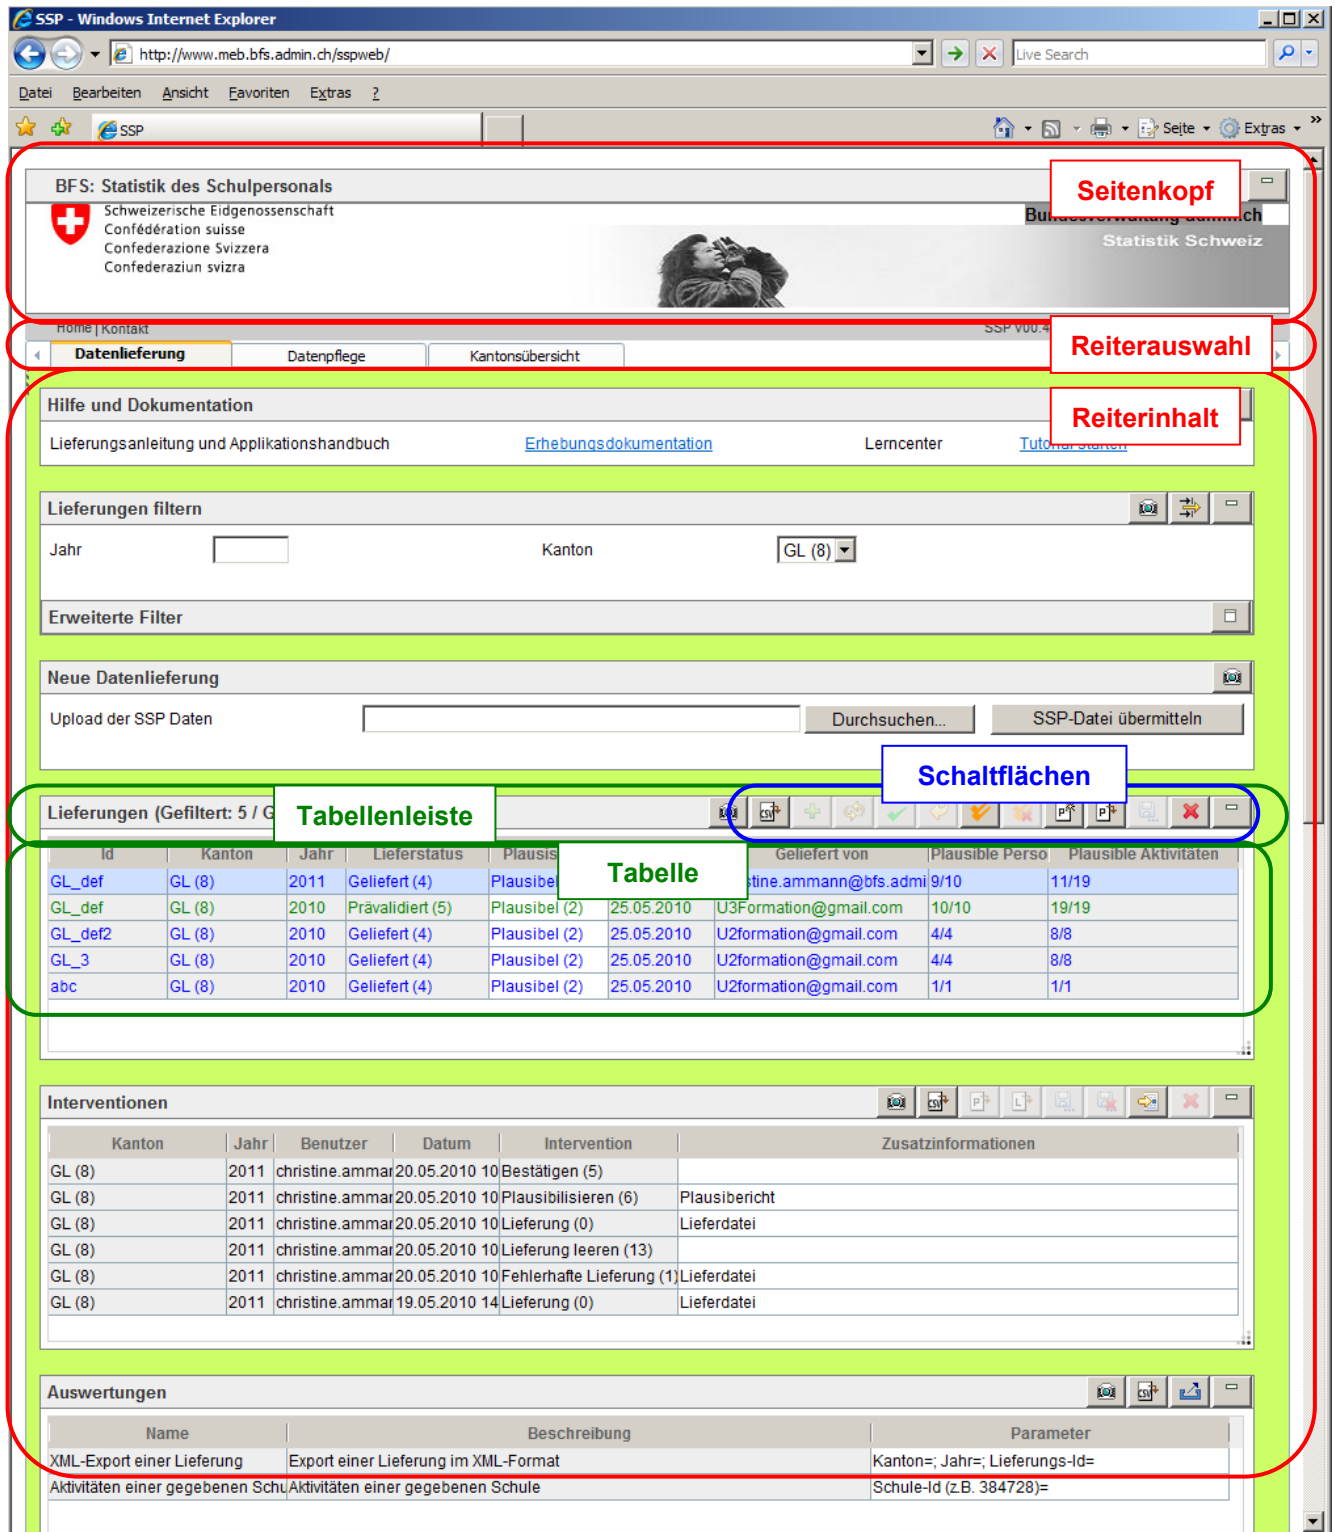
SSP - Windows Internet Explorer

http://www.meb.bfs.admin.ch/sspweb/

Live Search

Datei Bearbeiten Ansicht Favoriten Extras ?

SSP

Seite Extras

BFS: Statistik des Schulpersonals

Seitenkopf

Schweizerische Eidgenossenschaft
Confédération suisse
Confederazione Svizzera
Confederaziun svizra

Bu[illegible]ch
Statistik Schweiz

Home | Kontakt

SSP V00.4

Reiterauswahl

Datenlieferung Datenpflege Kantonsübersicht

Hilfe und Dokumentation

Reiterinhalt

Lieferungsanleitung und Applikationshandbuch Erhebungsdokumentation Lerncenter Tutorial starten

Lieferungen filtern

Jahr Kanton GL (8)

Erweiterte Filter

Neue Datenlieferung

Upload der SSP Daten Durchsuchen... SSP-Datei übermitteln

Schaltflächen

Lieferungen (Gefiltert: 5 / G

Tabellenleiste

Tabelle

| Id | Kanton | Jahr | Lieferstatus | Plausis | | Geliefert von | Plausible Perso | Plausible Aktivitäten |
|---|---|---|---|---|---|---|---|---|
| GL_def | GL (8) | 2011 | Geliefert (4) | Plausibel | | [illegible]tine.ammann@bfs.admi | 9/10 | 11/19 |
| GL_def | GL (8) | 2010 | Prävalidiert (5) | Plausibel (2) | 25.05.2010 | U3Formation@gmail.com | 10/10 | 19/19 |
| GL_def2 | GL (8) | 2010 | Geliefert (4) | Plausibel (2) | 25.05.2010 | U2formation@gmail.com | 4/4 | 8/8 |
| GL_3 | GL (8) | 2010 | Geliefert (4) | Plausibel (2) | 25.05.2010 | U2formation@gmail.com | 4/4 | 8/8 |
| abc | GL (8) | 2010 | Geliefert (4) | Plausibel (2) | 25.05.2010 | U2formation@gmail.com | 1/1 | 1/1 |

Interventionen

| Kanton | Jahr | Benutzer | Datum | Intervention | Zusatzinformationen |
|---|---|---|---|---|---|
| GL (8) | 2011 | christine.ammar | 20.05.2010 10 | Bestätigen (5) | |
| GL (8) | 2011 | christine.ammar | 20.05.2010 10 | Plausibilisieren (6) | Plausibericht |
| GL (8) | 2011 | christine.ammar | 20.05.2010 10 | Lieferung (0) | Lieferdatei |
| GL (8) | 2011 | christine.ammar | 20.05.2010 10 | Lieferung leeren (13) | |
| GL (8) | 2011 | christine.ammar | 20.05.2010 10 | Fehlerhafte Lieferung (1) | Lieferdatei |
| GL (8) | 2011 | christine.ammar | 19.05.2010 14 | Lieferung (0) | Lieferdatei |

Auswertungen

| Name | Beschreibung | Parameter |
|---|---|---|
| XML-Export einer Lieferung | Export einer Lieferung im XML-Format | Kanton=; Jahr=; Lieferungs-Id= |
| Aktivitäten einer gegebenen Schu | Aktivitäten einer gegebenen Schule | Schule-Id (z.B. 384728)= |